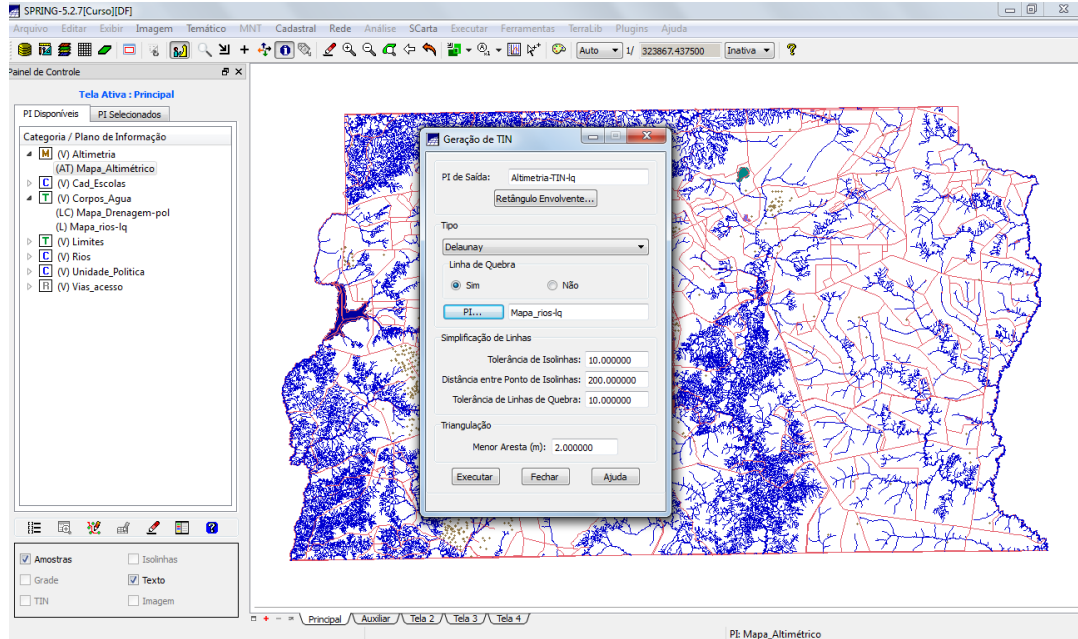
SPRING-5.2.7[Curso][DF]

Arquivo Editar Exibir Imagem Temático MNT Cadastral Rede Análise SCarta Executar Ferramentas TerraLib Plugins Ajuda

Auto 1/ 323867.437500 Inativa

ainel de Controle

Tela Ativa : Principal

PI Disponíveis PI Selecionados

Categoria / Plano de Informação
M (V) Altimetria
(AT) Mapa_Altimétrico
C (V) Cad_Escolas
T (V) Corpos_Agua
(LC) Mapa_Drenagem-pol
(L) Mapa_rios-lq
T (V) Limites
C (V) Rios
C (V) Unidade_Politica
R (V) Vias_acesso

Amostras
Isolinhas
Grade
Texto
TIN
Imagem

Geração de TIN

PI de Saída: Altimetria-TIN-lq
Retângulo Envolvente...

Tipo
Delaunay
Linha de Quebra
Sim
Não
PI... Mapa_rios-lq

Simplificação de Linhas
Tolerância de Isolinhas: 10.000000
Distância entre Ponto de Isolinhas: 200.000000
Tolerância de Linhas de Quebra: 10.000000

Triangulação
Menor Aresta (m): 2.000000

Executar Fechar Ajuda

Principal Auxiliar Tela 2 Tela 3 Tela 4

PI: Mapa_Altimétrico